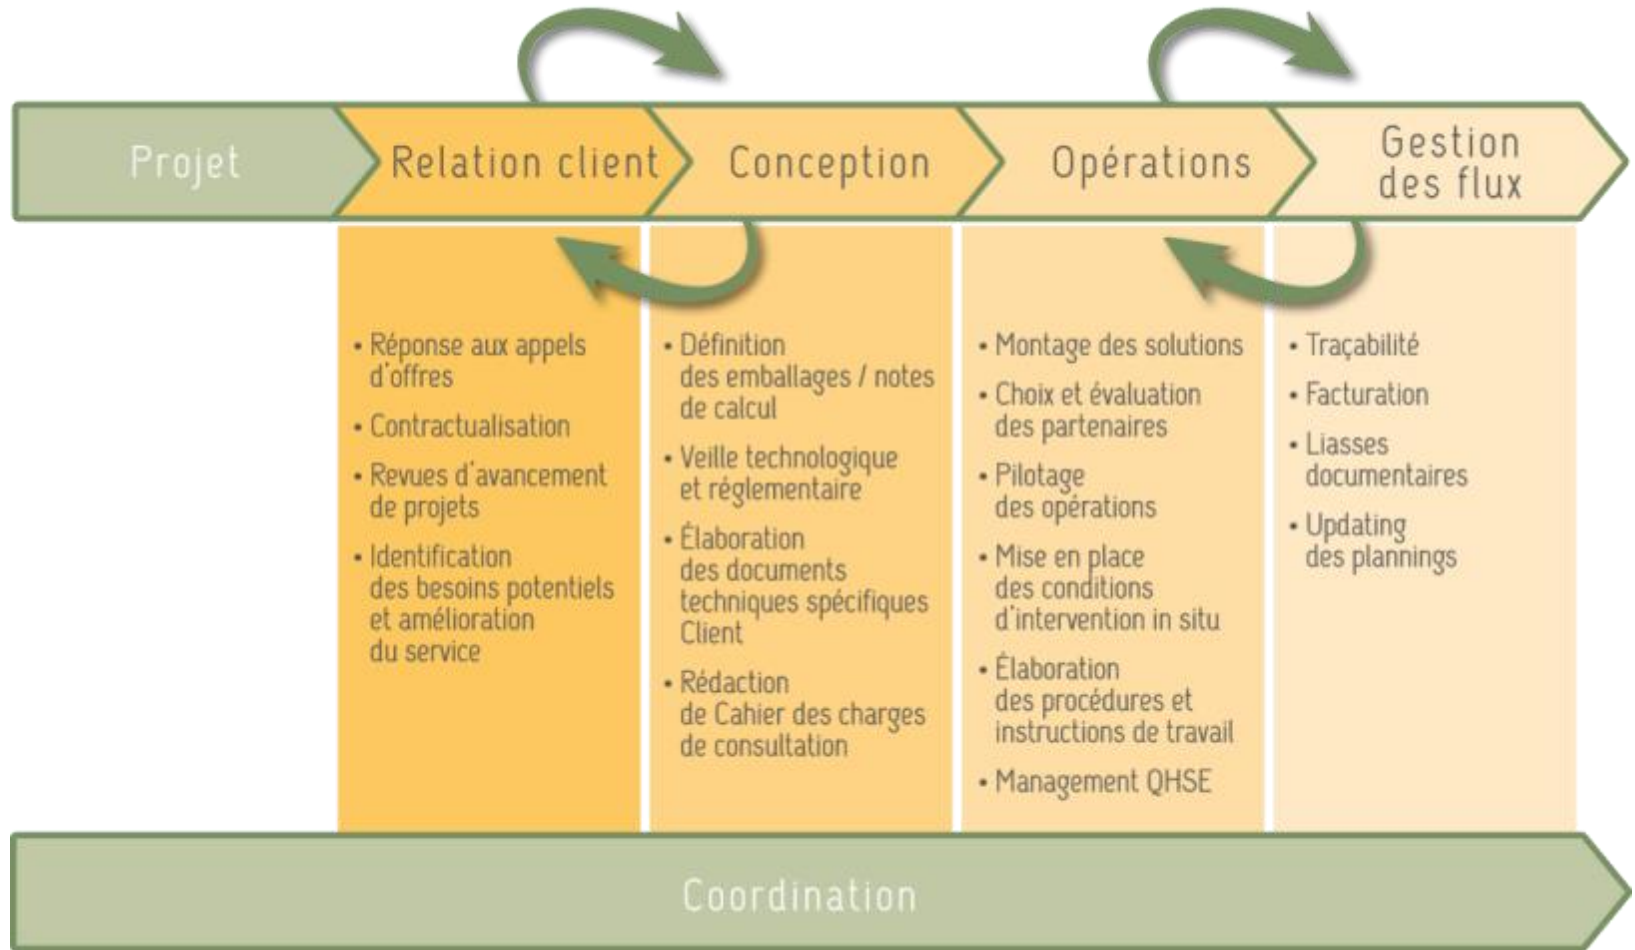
Projet

Relation client

Conception

Opérations

Gestion des flux

• Réponse aux appels d'offres
• Contractualisation
• Revues d'avancement de projets
• Identification des besoins potentiels et amélioration du service

• Définition des emballages / notes de calcul
• Veille technologique et réglementaire
• Élaboration des documents techniques spécifiques Client
• Rédaction de Cahier des charges de consultation

• Montage des solutions
• Choix et évaluation des partenaires
• Pilotage des opérations
• Mise en place des conditions d'intervention in situ
• Élaboration des procédures et instructions de travail
• Management QHSE

• Traçabilité
• Facturation
• Liasses documentaires
• Updating des plannings

Coordination